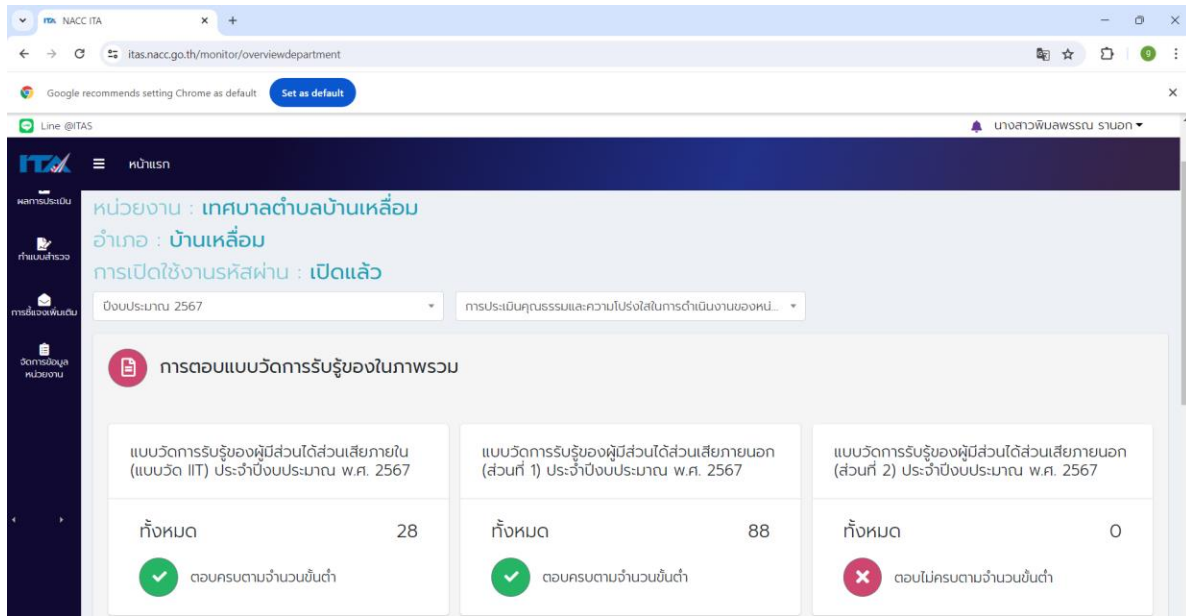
NACC ITA
itas.nacc.go.th/monitor/overviewdepartment
Google recommends setting Chrome as default
Set as default
Line @ITAS
นางสาวพิมลพรรณ รานอก
ITA
หน้าแรก
ผลการประเมิน
ทำแบบสำรวจ
การชี้แจงเพิ่มเติม
จัดการข้อมูลหน่วยงาน
หน่วยงาน : เทศบาลตำบลบ้านเหลื่อม
อำเภอ : บ้านเหลื่อม
การเปิดใช้งานรหัสผ่าน : เปิดแล้ว
ปีงบประมาณ 2567
การประเมินคุณธรรมและความโปร่งใสในการดำเนินงานของหน่...
การตอบแบบวัดการรับรู้ของในภาพรวม
แบบวัดการรับรู้ของผู้มีส่วนได้ส่วนเสียภายใน (แบบวัด IIT) ประจำปีงบประมาณ พ.ศ. 2567
ทั้งหมด 28
ตอบครบตามจำนวนขั้นต่ำ
แบบวัดการรับรู้ของผู้มีส่วนได้ส่วนเสียภายนอก (ส่วนที่ 1) ประจำปีงบประมาณ พ.ศ. 2567
ทั้งหมด 88
ตอบครบตามจำนวนขั้นต่ำ
แบบวัดการรับรู้ของผู้มีส่วนได้ส่วนเสียภายนอก (ส่วนที่ 2) ประจำปีงบประมาณ พ.ศ. 2567
ทั้งหมด 0
ตอบไม่ครบตามจำนวนขั้นต่ำ